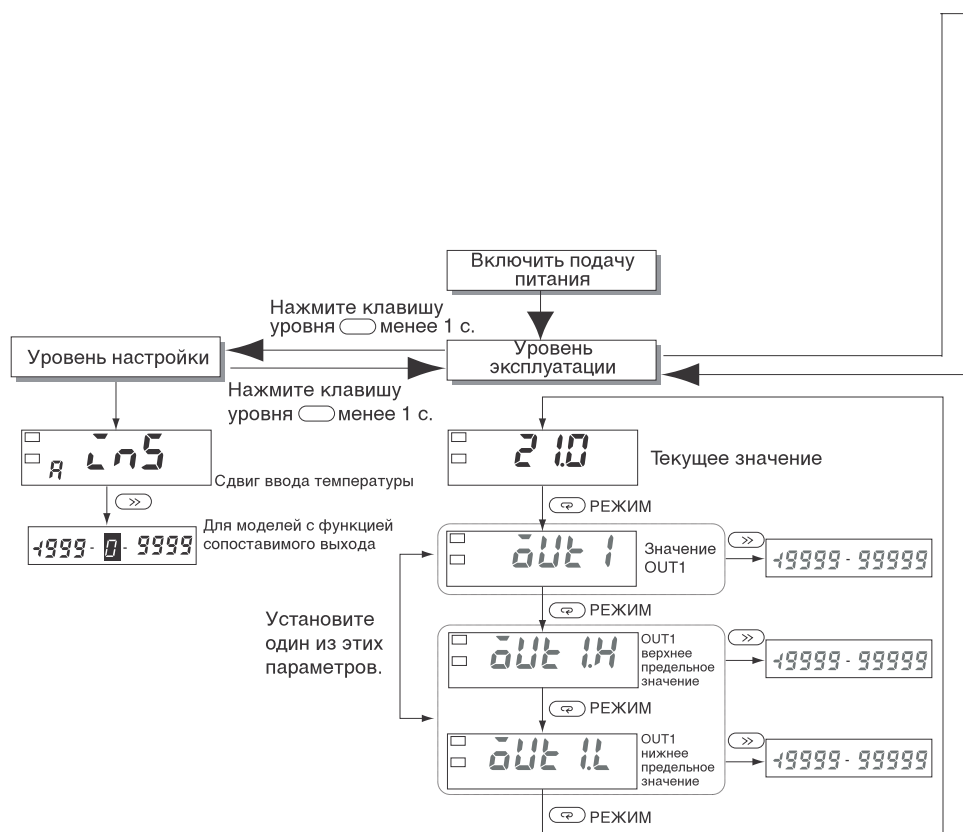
Включить подачу питания

Нажмите клавишу уровня менее 1 с.

Уровень настройки

Уровень эксплуатации

Нажмите клавишу уровня менее 1 с.

A ins

Сдвиг ввода температуры

$\gg$

-1999 - 0 - 9999

Для моделей с функцией сопоставимого выхода

21.0

Текущее значение

РЕЖИМ

out 1

Значение OUT1

$\gg$

-19999 - 99999

РЕЖИМ

Установите один из этих параметров.

out 1.H

OUT1 верхнее предельное значение

$\gg$

-19999 - 99999

РЕЖИМ

out 1.L

OUT1 нижнее предельное значение

$\gg$

-19999 - 99999

РЕЖИМ